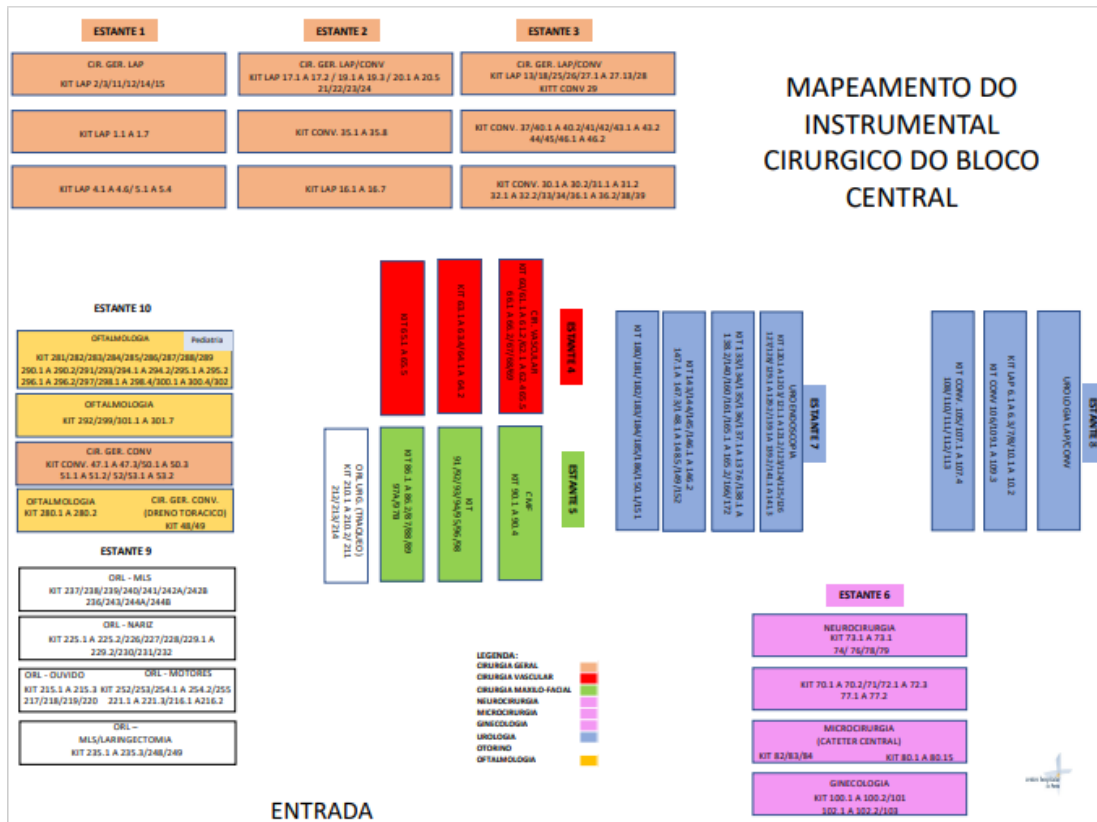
ESTANTE 1

ESTANTE 2

ESTANTE 3

CIR. GER. LAP
KIT LAP 2/3/11/12/14/15

CIR. GER. LAP/CONV
KIT LAP 17.1 A 17.2 / 19.1 A 19.3 / 20.1 A 20.5
21/22/23/24

CIR. GER. LAP/CONV
KIT LAP 13/18/25/26/27.1 A 27.13/28
KITT CONV 29

KIT LAP 1.1 A 1.7

KIT CONV. 35.1 A 35.8

KIT CONV. 37/40.1 A 40.2/41/42/43.1 A 43.2
44/45/46.1 A 46.2

KIT LAP 4.1 A 4.6/ 5.1 A 5.4

KIT LAP 16.1 A 16.7

KIT CONV. 30.1 A 30.2/31.1 A 31.2
32.1 A 32.2/33/34/36.1 A 36.2/38/39

MAPEAMENTO DO INSTRUMENTAL CIRURGICO DO BLOCO CENTRAL

ESTANTE 10

OFTALMOLOGIA
Pediatria
KIT 281/282/283/284/285/286/287/288/289
290.1 A 290.2/291/293/294.1 A 294.2/295.1 A 295.2
296.1 A 296.2/297/298.1 A 298.4/300.1 A 300.4/302

OFTALMOLOGIA
KIT 292/299/301.1 A 301.7

CIR. GER. CONV
KIT CONV. 47.1 A 47.3/50.1 A 50.3
51.1 A 51.2/ 52/53.1 A 53.2

OFTALMOLOGIA
KIT 280.1 A 280.2

CIR. GER. CONV.
(DRENO TORACICO)
KIT 48/49

ESTANTE 9

ORL - MLS
KIT 237/238/239/240/241/242A/242B
236/243/244A/244B

ORL - NARIZ
KIT 225.1 A 225.2/226/227/228/229.1 A
229.2/230/231/232

ORL - OUVIDO
KIT 215.1 A 215.3
217/218/219/220

ORL - MOTORES
KIT 252/253/254.1 A 254.2/255
221.1 A 221.3/216.1 A216.2

ORL –
MLS/LARINGECTOMIA
KIT 235.1 A 235.3/248/249

KIT 63.1 A 65.5

KIT 63.1 A 63.4/64.1 A 64.2

CIR. VASCULAR
KIT 61/61.1 A 61.2/62.1 A 62.4/65.5
66.1 A 66.3/67/68/69

ESTANTE 4

ORL URG. (TRAQUEO)
KIT 210.1 A 210.2/ 211
212/213/214

KIT 86.1 A 86.2/87/88/89
97A/97B

KIT
91/92/93/94/95/96/98

CMF
KIT 90.1 A 90.4

ESTANTE 5

KIT 180/181/182/183/184/185/186/150.1/151

KIT 143/144/145/146.1 A 146.2
147.1 A 147.3/148.1 A 148.5/149/152

KIT 133/134/135/136/137.1 A 137.6/138.1 A
138.2/140/160/161/165.1 A 165.2/166/172

UROLOGIA
KIT 130.1 A 130.4/ 131.1 A 131.2/123/124/125/126
127/128/129.1 A 129.2/135.1 A 135.2/141.1 A 141.3

UROENDOSCOPIA

ESTANTE 7

KIT CONV. 105/107.1 A 107.4
108/110/111/112/113

KIT LAP 6.1 A 6.3/7/8/10.1 A 10.2
KIT CONV 104/109.1 A 109.3

UROLOGIA LAP/CONV

ESTANTE 8

ESTANTE 6

NEUROCIRURGIA
KIT 73.1 A 73.1
74/ 76/78/79

KIT 70.1 A 70.2/71/72.1 A 72.3
77.1 A 77.2

MICROCIRURGIA
(CATETER CENTRAL)
KIT 82/83/84
KIT 80.1 A 80.15

GINECOLOGIA
KIT 100.1 A 100.2/101
102.1 A 102.2/103

LEGENDA:
CIRURGIA GERAL
CIRURGIA VASCULAR
CIRURGIA MAXILO-FACIAL
NEUROCIRURGIA
MICROCIRURGIA
GINECOLOGIA
UROLOGIA
OTORINO
OFTALMOLOGIA

ENTRADA